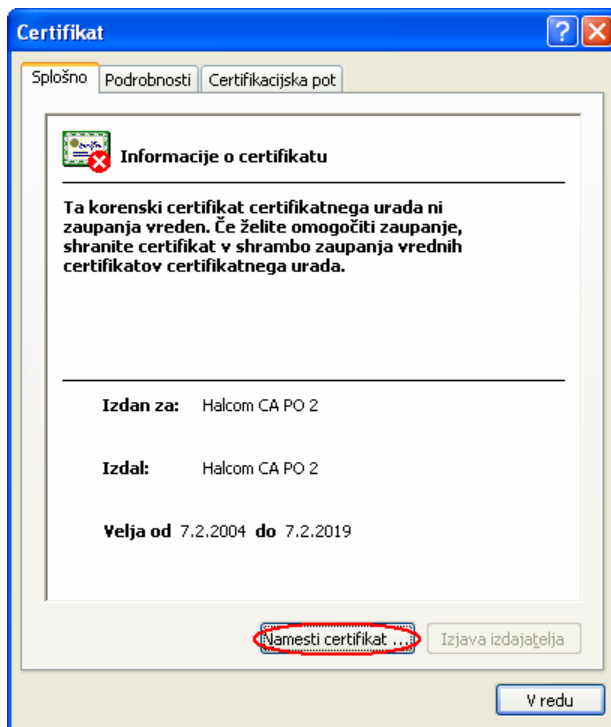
Certifikat

Splošno | Podrobnosti | Certifikacijska pot

Informacije o certifikatu

Ta korenski certifikat certifikatnega urada ni zaupanja vreden. Če želite omogočiti zaupanje, shranite certifikat v shrambo zaupanja vrednih certifikatov certifikatnega urada.

Izdan za: Halcom CA PO 2

Izdal: Halcom CA PO 2

Velja od 7.2.2004 do 7.2.2019

Namesti certifikat ... | Izjava izdajatelja

V redu